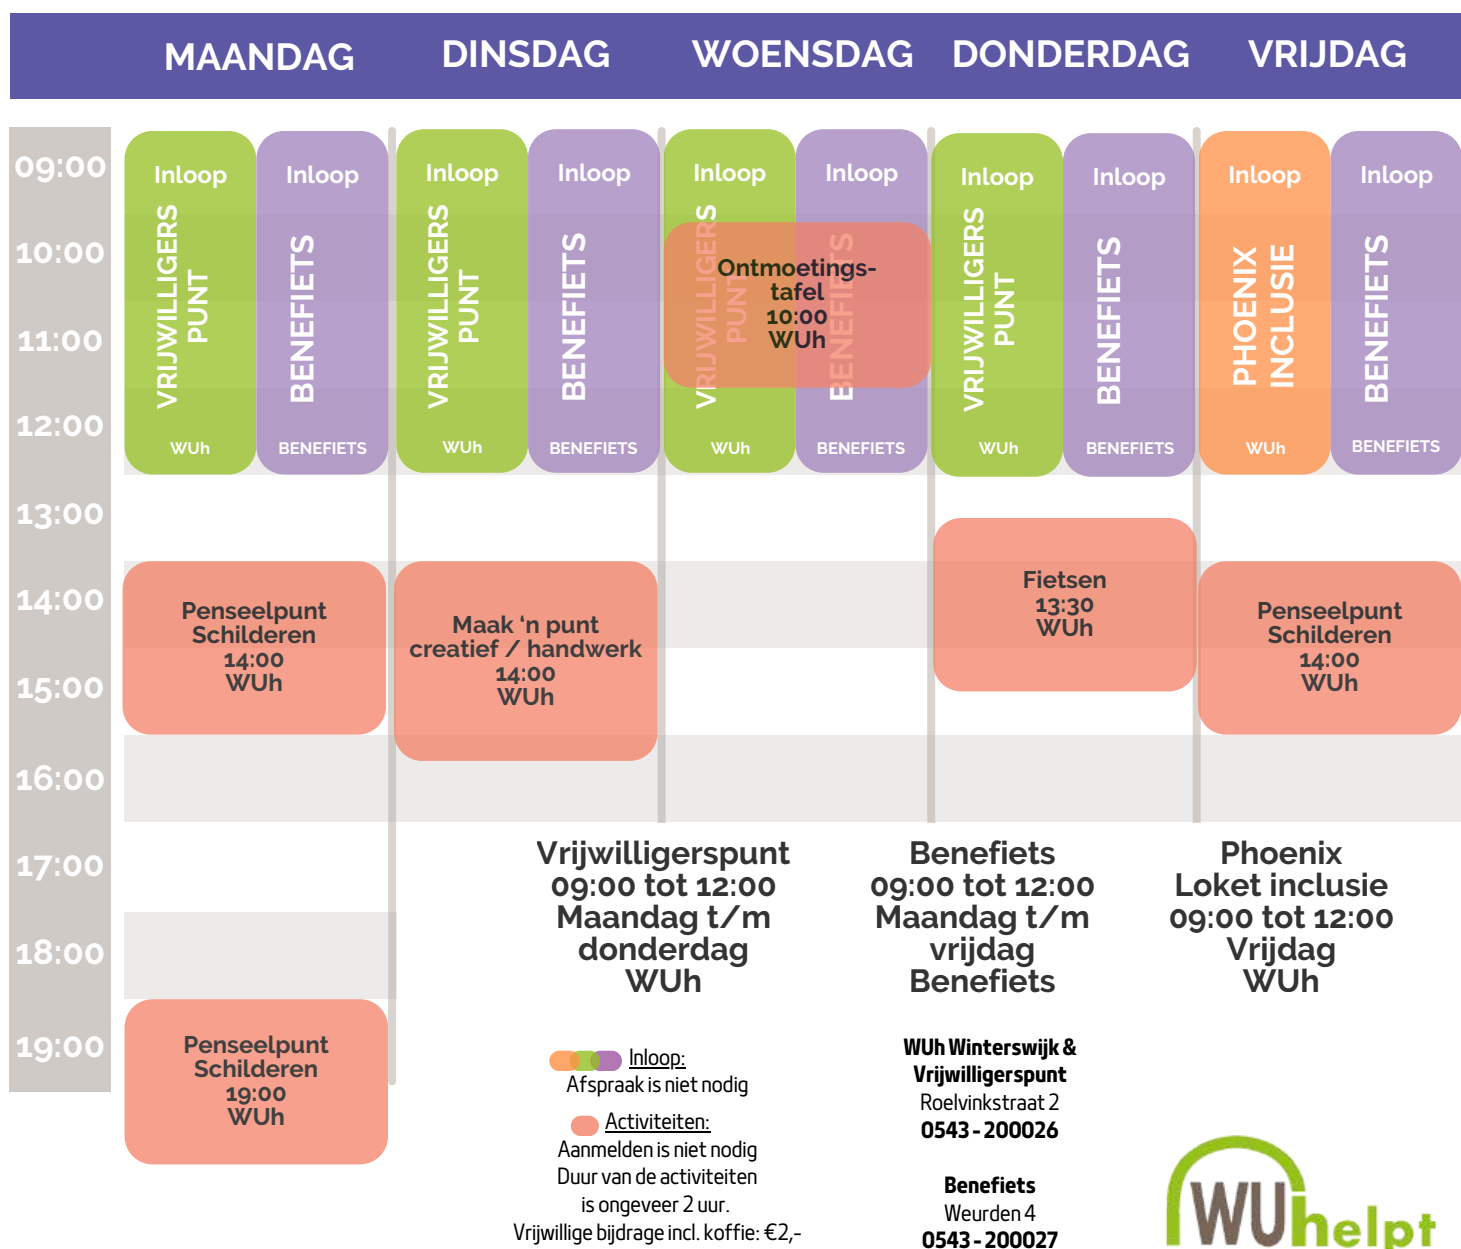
MAANDAG DINSDAG WOENSDAG DONDERDAG VRIJDAG

09:00
10:00
11:00
12:00
13:00
14:00
15:00
16:00
17:00
18:00
19:00

Inloop
VRIJWILLIGERS PUNT
WUh

Inloop
BENEFIETS
BENEFIETS

Inloop
VRIJWILLIGERS PUNT
WUh

Inloop
BENEFIETS
BENEFIETS

Inloop
VRIJWILLIGERS PUNT
WUh

Inloop
BENEFIETS
BENEFIETS

Ontmoetings-tafel
10:00
WUh

Inloop
VRIJWILLIGERS PUNT
WUh

Inloop
BENEFIETS
BENEFIETS

Inloop
PHOENIX INCLUSIE
WUh

Inloop
BENEFIETS
BENEFIETS

Penseelpunt Schilderen
14:00
WUh

Maak 'n punt creatief / handwerk
14:00
WUh

Fietsen
13:30
WUh

Penseelpunt Schilderen
14:00
WUh

Penseelpunt Schilderen
19:00
WUh

Vrijwilligerspunt
09:00 tot 12:00
Maandag t/m donderdag
WUh

Benefiets
09:00 tot 12:00
Maandag t/m vrijdag
Benefiets

Phoenix
Loket inclusie
09:00 tot 12:00
Vrijdag
WUh

Inloop:
Afspraak is niet nodig

Activiteiten:
Aanmelden is niet nodig
Duur van de activiteiten is ongeveer 2 uur.
Vrijwillige bijdrage incl. koffie: €2,-

WUh Winterswijk & Vrijwilligerspunt
Roelvinkstraat 2
0543 - 200026

Benefiets
Weurden 4
0543 - 200027

WUhelpt